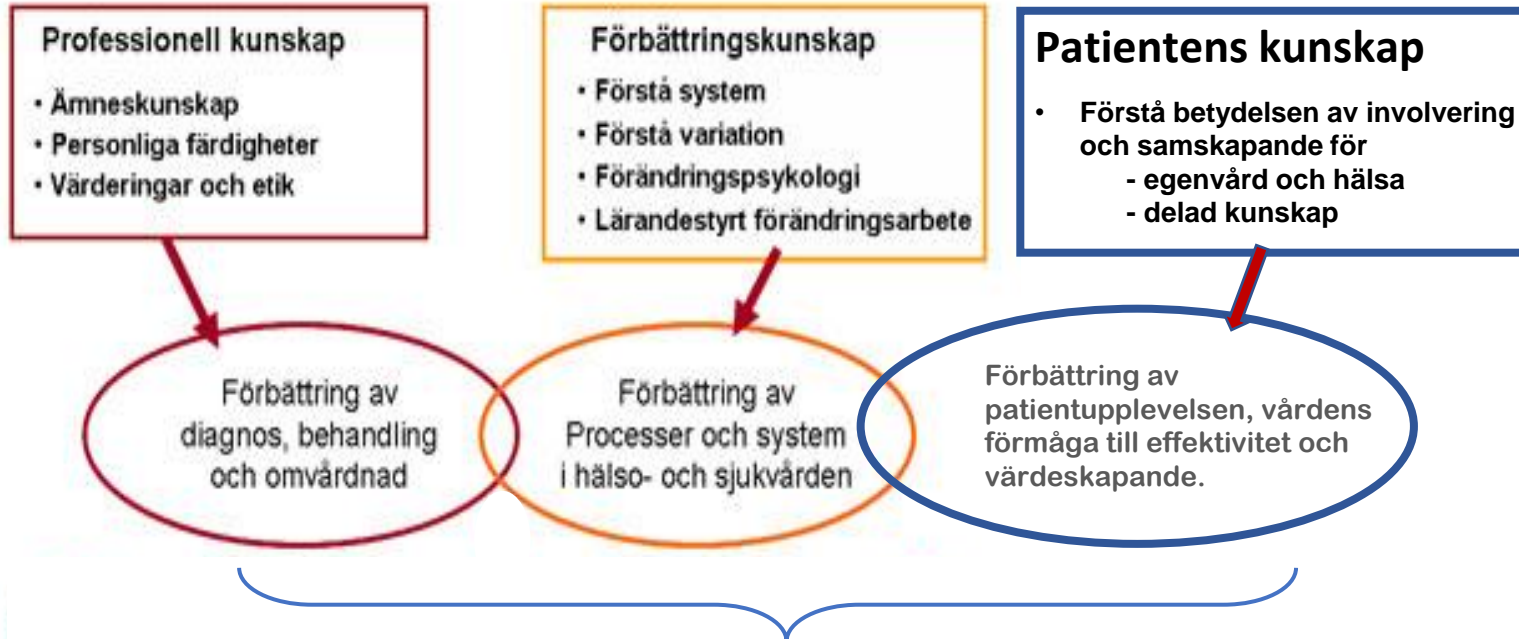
Professionell kunskap

• Ämneskunskap
• Personliga färdigheter
• Värderingar och etik

Förbättringskunskap

• Förstå system
• Förstå variation
• Förändringspsykologi
• Lärandestyrt förändringsarbete

Patientens kunskap

• Förstå betydelsen av involvering och samskapande för
- egenvård och hälsa
- delad kunskap

Förbättring av diagnos, behandling och omvårdnad

Förbättring av Processer och system i hälso- och sjukvården

Förbättring av patientupplevelsen, vårdens förmåga till effektivitet och värdeskapande.